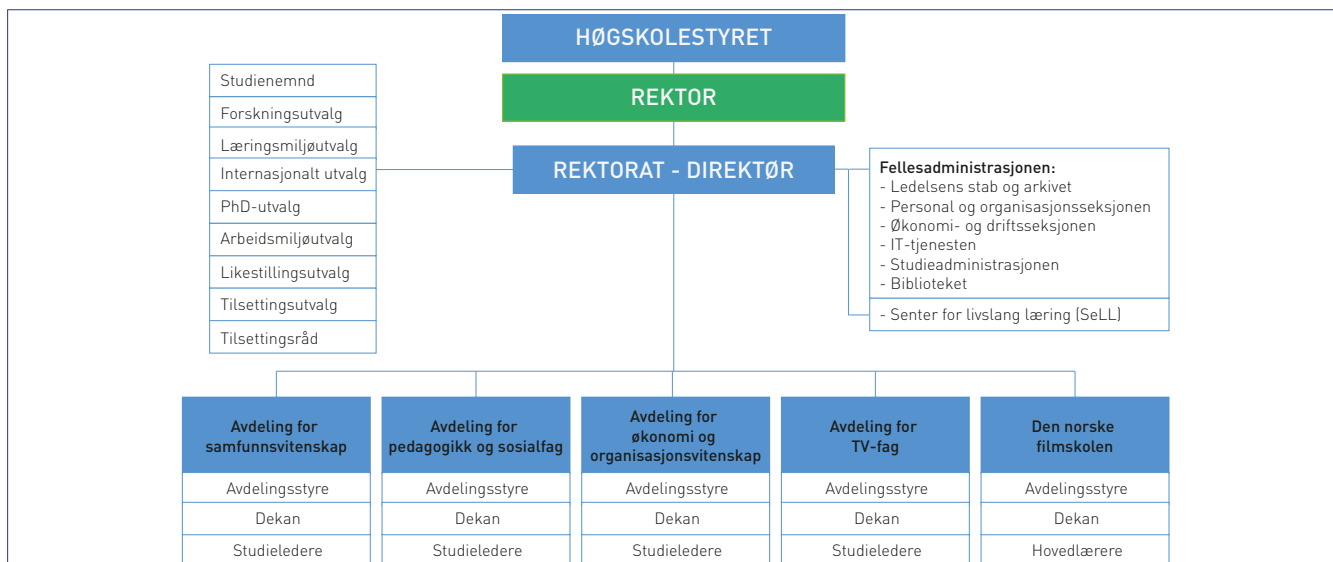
HØGSKOLESTYRET

REKTOR

REKTORAT - DIREKTØR

Studienemnd
Forskningsutvalg
Læringsmiljøutvalg
Internasjonalt utvalg
PhD-utvalg
Arbeidsmiljøutvalg
Likestillingsutvalg
Tilsettingsutvalg
Tilsettingsråd

Fellesadministrasjonen:
- Ledelsens stab og arkivet
- Personal og organisasjonsseksjonen
- Økonomi- og driftsseksjonen
- IT-tjenesten
- Studieadministrasjonen
- Biblioteket
- Senter for livslang læring (SeLL)

| Avdeling for samfunnsvitenskap | Avdeling for pedagogikk og sosialfag | Avdeling for økonomi og organisasjonsvitenskap | Avdeling for TV-fag | Den norske filmskolen |
|---|---|---|---|---|
| Avdelingsstyre | Avdelingsstyre | Avdelingsstyre | Avdelingsstyre | Avdelingsstyre |
| Dekan | Dekan | Dekan | Dekan | Dekan |
| Studieledere | Studieledere | Studieledere | Studieledere | Hovedlærere |